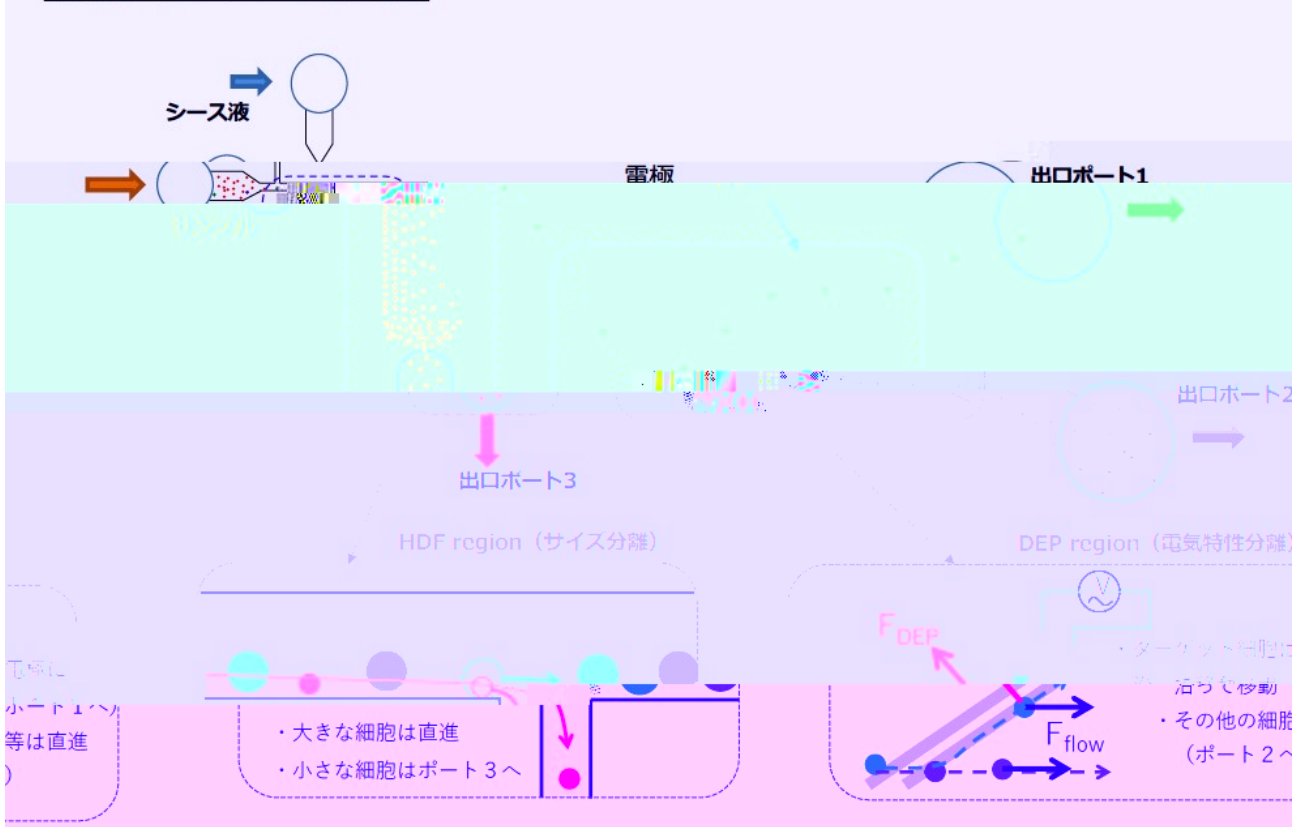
シース液

電極

出口ポート1

出口ポート2

出口ポート3

HDF region（サイズ分離）

DEP region（電気特性分離）

電極に
ポート1へ
等は直進
)

・大きな細胞は直進
・小さな細胞はポート３へ

$F_{DEP}$

$F_{flow}$

・ターゲット細胞は
沿って移動
・その他の細胞
（ポート２へ